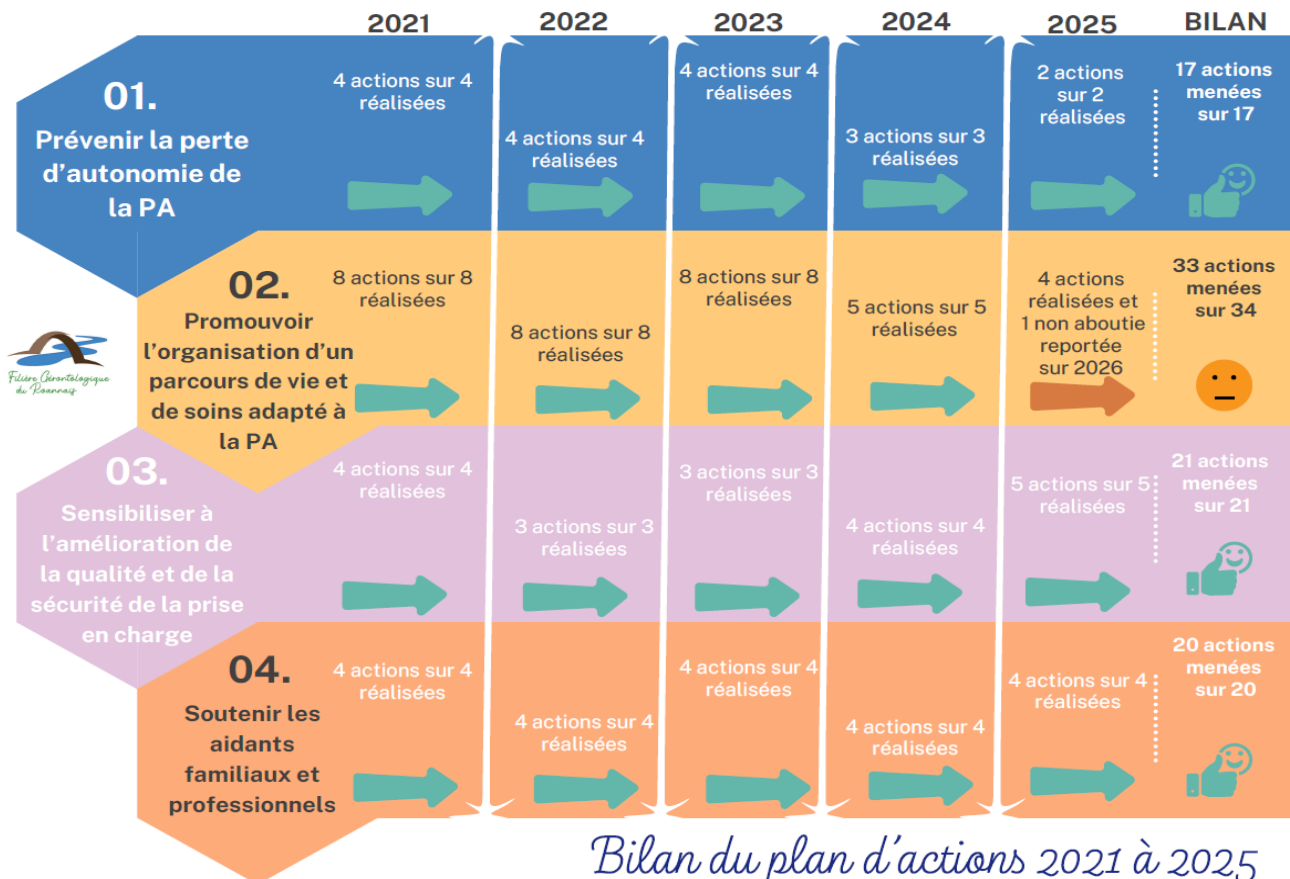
2021 2022 2023 2024 2025 BILAN

01.
Prévenir la perte d'autonomie de la PA

4 actions sur 4 réalisées

4 actions sur 4 réalisées

4 actions sur 4 réalisées

3 actions sur 3 réalisées

2 actions sur 2 réalisées

17 actions menées sur 17

02.
Promouvoir l'organisation d'un parcours de vie et de soins adapté à la PA

8 actions sur 8 réalisées

8 actions sur 8 réalisées

8 actions sur 8 réalisées

5 actions sur 5 réalisées

4 actions réalisées et 1 non aboutie reportée sur 2026

33 actions menées sur 34

Filière Gérontologique du Roannais

03.
Sensibiliser à l'amélioration de la qualité et de la sécurité de la prise en charge

4 actions sur 4 réalisées

3 actions sur 3 réalisées

3 actions sur 3 réalisées

4 actions sur 4 réalisées

5 actions sur 5 réalisées

21 actions menées sur 21

04.
Soutenir les aidants familiaux et professionnels

4 actions sur 4 réalisées

4 actions sur 4 réalisées

4 actions sur 4 réalisées

4 actions sur 4 réalisées

4 actions sur 4 réalisées

20 actions menées sur 20

Bilan du plan d'actions 2021 à 2025